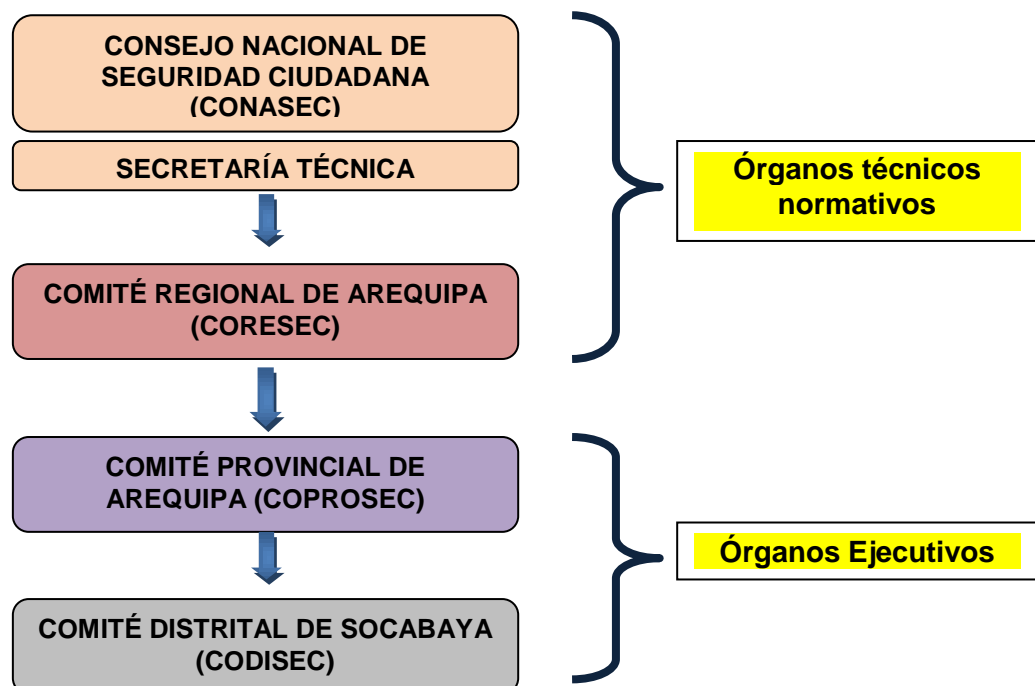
CONSEJO NACIONAL DE SEGURIDAD CIUDADANA (CONASEC)

SECRETARÍA TÉCNICA

COMITÉ REGIONAL DE AREQUIPA (CORESEC)

Órganos técnicos normativos

COMITÉ PROVINCIAL DE AREQUIPA (COPROSEC)

COMITÉ DISTRITAL DE SOCABAYA (CODISEC)

Órganos Ejecutivos